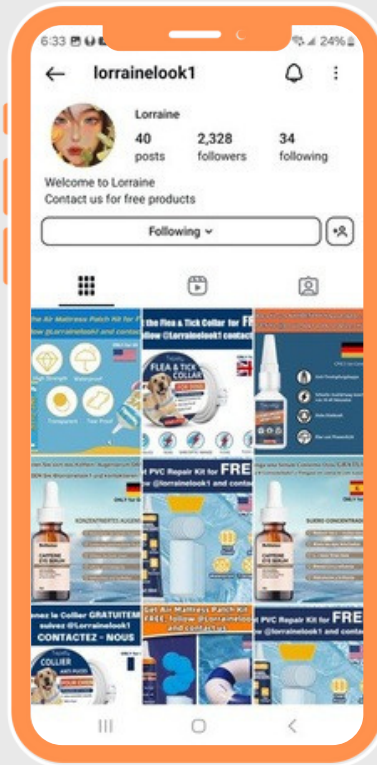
6:33 24%

lorrainelook1

Lorraine

40 posts

2,328 followers

34 following

Welcome to Lorraine
Contact us for free products

Following

e Air Mattress Patch Kit for F
@lorrainelook1 and contac

High Strength
Waterproof
Transparent
Tear Proof

the Flea & Tick Collar for FR
llow @lorrainelook1 contact

FLEA & TICK COLLAR

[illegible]

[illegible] Sie sich das Koffein-Augenserum GRATIS
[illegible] @lorrainelook1 und kontaktieren Sie uns

KONZENTRIERTES AUGEN

CAFFEINE EYE SERUM

t PVC Repair Kit for FREE
w @lorrainelook1 and contact

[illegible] Sérum Contorno Ojos GRATIS
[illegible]

SUERO CONCENTRADO

CAFFEINE EYE SERUM

ez le Collier GRATUITEM
suivez @lorrainelook1
CONTACTEZ - NOUS

COLLIER ANTI-PUCES

Get Air Mattress Patch Kit
FREE follow @lorrainelook1
and contact us

PVC Repair Kit for FRE
w @lorrainelook1 and contac